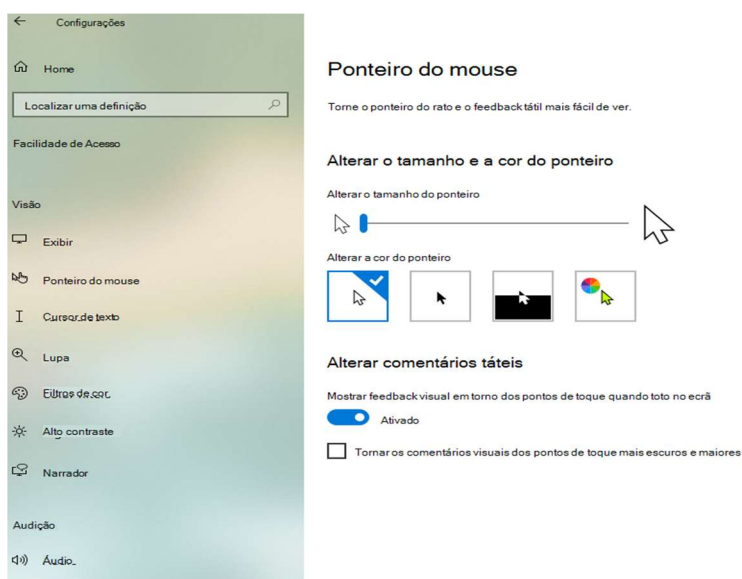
Configurações

Home

Localizar uma definição

Facilidade de Acesso

Visão

Exibir

Ponteiro do mouse

Cursor de texto

Lupa

Filtros de cor

Alto contraste

Narrador

Audição

Áudio

Ponteiro do mouse

Torne o ponteiro do rato e o feedback tátil mais fácil de ver.

Alterar o tamanho e a cor do ponteiro

Alterar o tamanho do ponteiro

Alterar a cor do ponteiro

Alterar comentários táteis

Mostrar feedback visual em torno dos pontos de toque quando toto no ecrã

Ativado

Tornar os comentários visuais dos pontos de toque mais escuros e maiores